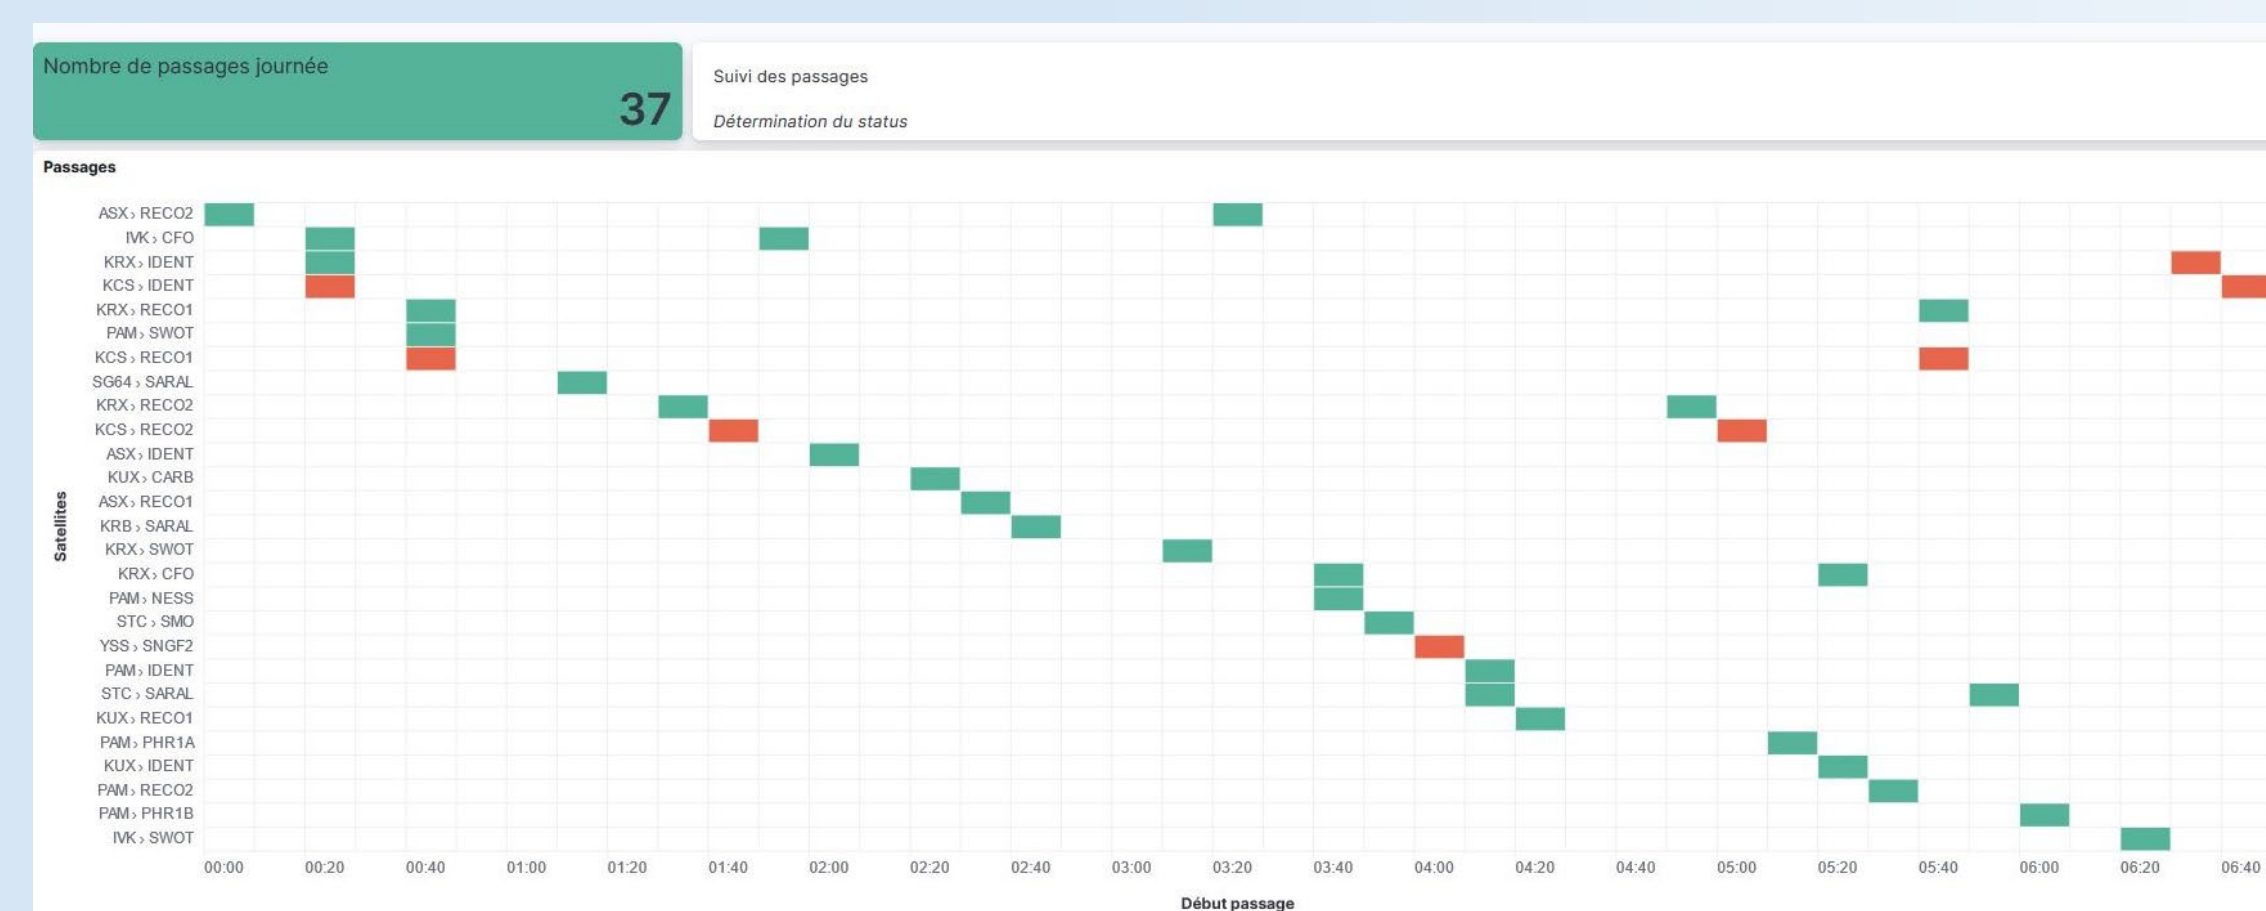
Nombre de passages journée
37

Suivi des passages
Détermination du status

Passages

Satellites

ASX › RECO2
IVK › CFO
KRX › IDENT
KCS › IDENT
KRX › RECO1
PAM › SWOT
KCS › RECO1
SG64 › SARAL
KRX › RECO2
KCS › RECO2
ASX › IDENT
KUX › CARB
ASX › RECO1
KRB › SARAL
KRX › SWOT
KRX › CFO
PAM › NESS
STC › SMO
YSS › SNGF2
PAM › IDENT
STC › SARAL
KUX › RECO1
PAM › PHR1A
KUX › IDENT
PAM › RECO2
PAM › PHR1B
IVK › SWOT

00:00 00:20 00:40 01:00 01:20 01:40 02:00 02:20 02:40 03:00 03:20 03:40 04:00 04:20 04:40 05:00 05:20 05:40 06:00 06:20 06:40

Début passage